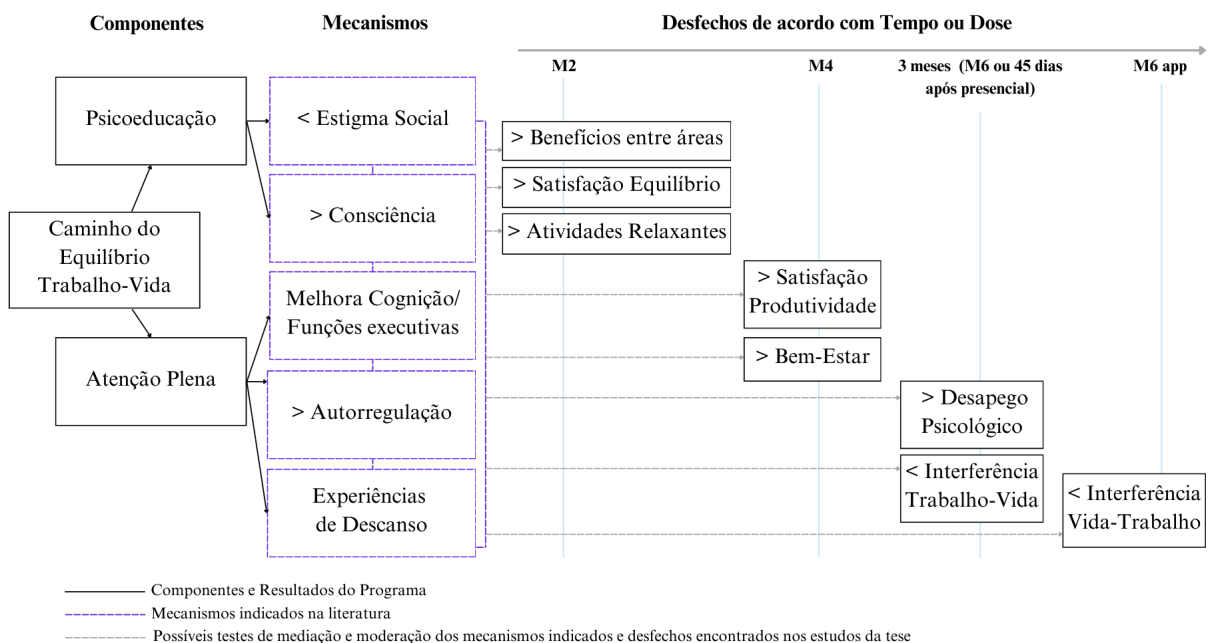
Componentes

Mecanismos

Desfechos de acordo com Tempo ou Dose

M2

M4

3 meses (M6 ou 45 dias após presencial)

M6 app

Psicoeducação

Caminho do Equilíbrio Trabalho-Vida

Atenção Plena

< Estigma Social

> Consciência

Melhora Cognição/ Funções executivas

> Autorregulação

Experiências de Descanso

> Benefícios entre áreas

> Satisfação Equilíbrio

> Atividades Relaxantes

> Satisfação Produtividade

> Bem-Estar

> Desapego Psicológico

< Interferência Trabalho-Vida

< Interferência Vida-Trabalho

Componentes e Resultados do Programa

Mecanismos indicados na literatura

Possíveis testes de mediação e moderação dos mecanismos indicados e desfechos encontrados nos estudos da tese